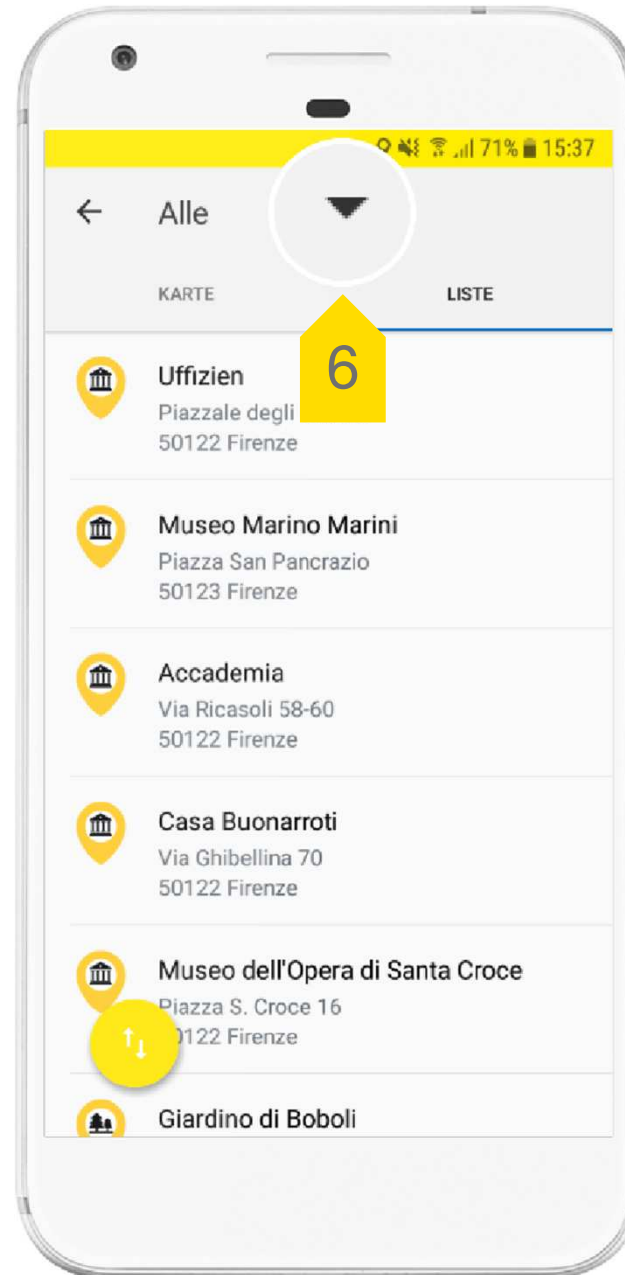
71% 15:37

Alle

KARTE

LISTE

6

Uffizien
Piazzale degli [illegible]
50122 Firenze

Museo Marino Marini
Piazza San Pancrazio
50123 Firenze

Accademia
Via Ricasoli 58-60
50122 Firenze

Casa Buonarroti
Via Ghibellina 70
50122 Firenze

Museo dell'Opera di Santa Croce
Piazza S. Croce 16
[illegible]0122 Firenze

Giardino di Boboli